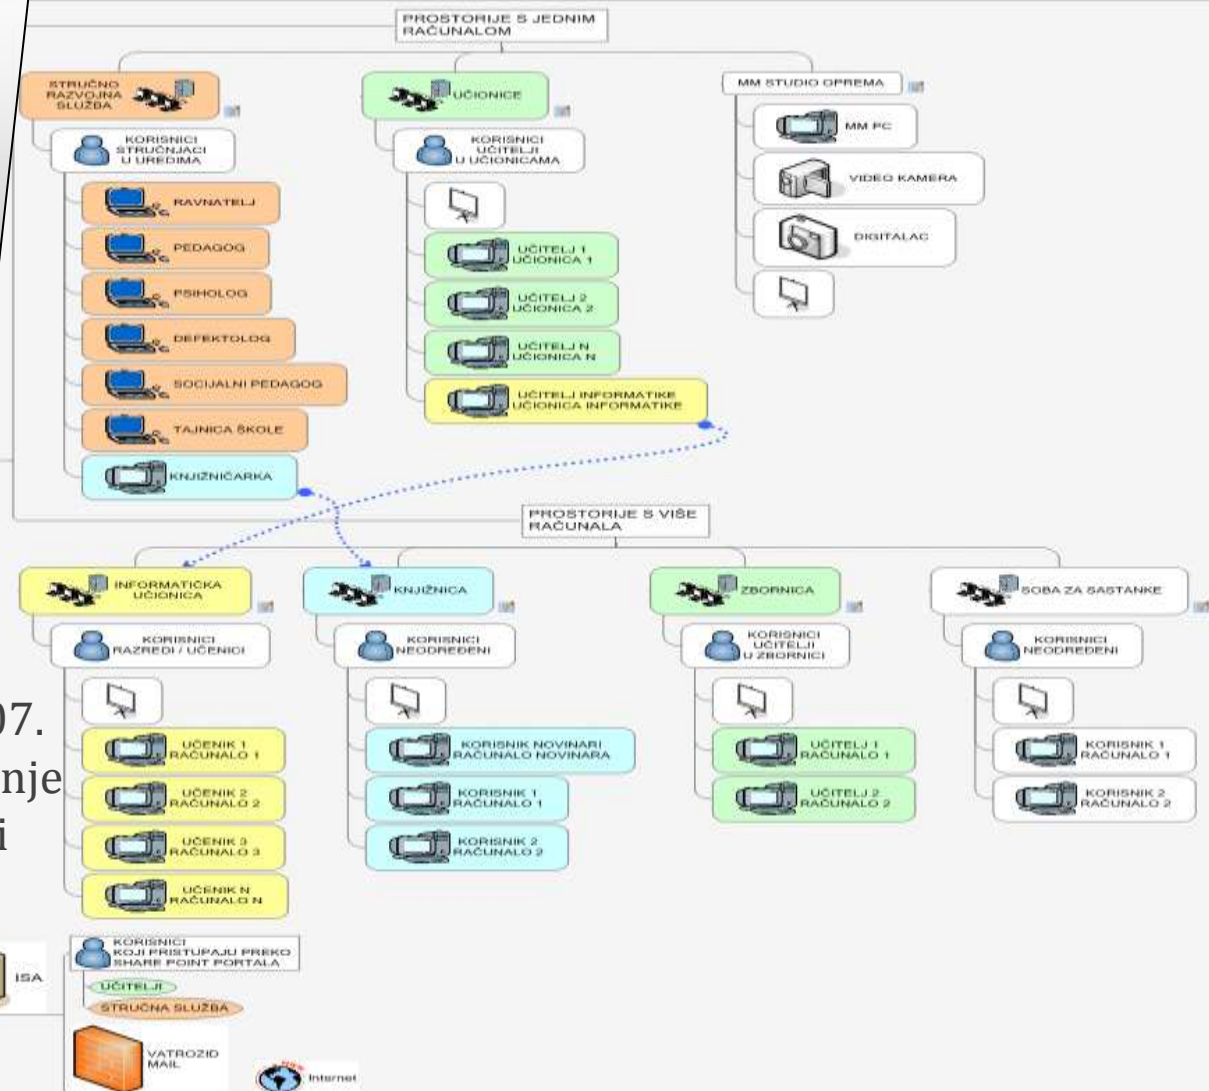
PROSTORIJE S JEDNIM RAČUNALOM

STRUČNO RAZVOJNA SLUŽBA

KORISNICI STRUČNJACI U UREDIMA

RAVNATELJ

PEDAGOG

PSIHOLOG

DEFEKTOLOG

SOCIJALNI PEDAGOG

TAJNICA ŠKOLE

KNJIŽNIČARKA

UČIONICE

KORISNICI UČITELJI U UČIONICAMA

UČITELJ 1 UČIONICA 1

UČITELJ 2 UČIONICA 2

UČITELJ N UČIONICA N

UČITELJ INFORMATIKE UČIONICA INFORMATIKE

MM STUDIO OPREMA

MM PC

VIDEO KAMERA

DIGITALAC

PROSTORIJE S VIŠE RAČUNALA

INFORMATIČKA UČIONICA

KORISNICI RAZREDI / UČENICI

UČENIK 1 RAČUNALO 1

UČENIK 2 RAČUNALO 2

UČENIK 3 RAČUNALO 3

UČENIK N RAČUNALO N

KNJIŽNICA

KORISNICI NEODREĐENI

KORISNIK NOVINARI RAČUNALO NOVINARA

KORISNIK 1 RAČUNALO 1

KORISNIK 2 RAČUNALO 2

ZBORNICA

KORISNICI UČITELJI U ZBORNICI

UČITELJ 1 RAČUNALO 1

UČITELJ 2 RAČUNALO 2

SOBA ZA SASTANKE

KORISNICI NEODREĐENI

KORISNIK 1 RAČUNALO 1

KORISNIK 2 RAČUNALO 2

07.
nje
i

ISA

KORISNICI KOJI PRISTUPAJU PREKO SHARE POINT PORTALA

UČITELJI

STRUČNA SLUŽBA

VATROZID MAIL

Internet